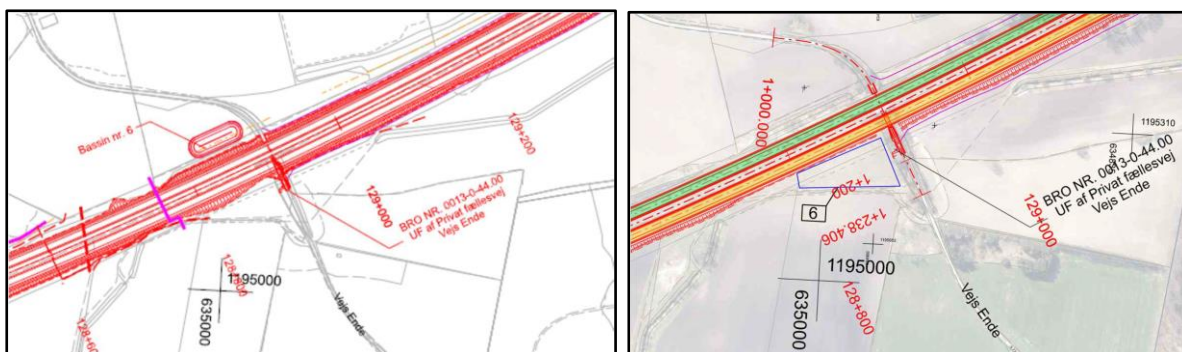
Bassin nr. 6

129+200

129+000

BRO NR. 0013-0-44.00 UF af Privat fællesvej Vejs Ende

128+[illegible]

1195000

635000

Vejs Ende

128+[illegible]

1+000.000

1195310

BRO NR. 0013-0-44.00 UF af Privat fællesvej Vejs Ende

129+000

1+200

6

1+238.406

1195000

128+800

635000

Vejs Ende